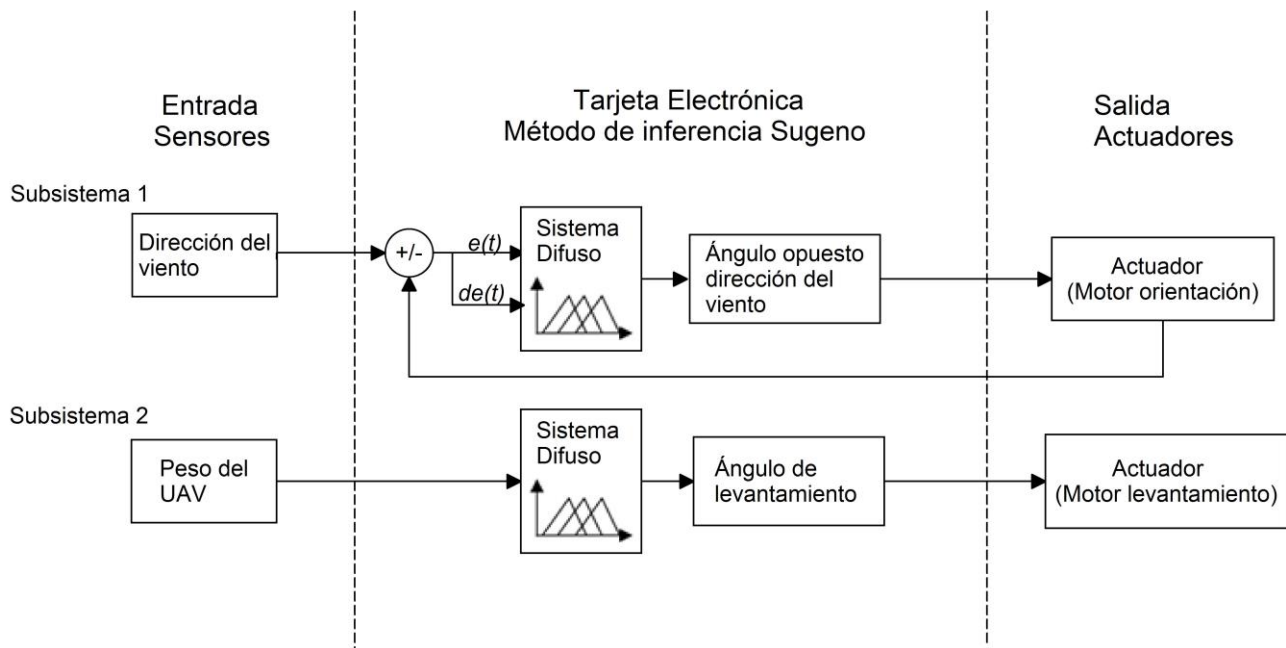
Entrada
Sensores

Tarjeta Electrónica
Método de inferencia Sugeno

Salida
Actuadores

Subsistema 1

Dirección del viento

+/-

e(t)

de(t)

Sistema Difuso

Ángulo opuesto dirección del viento

Actuador
(Motor orientación)

Subsistema 2

Peso del UAV

Sistema Difuso

Ángulo de levantamiento

Actuador
(Motor levantamiento)